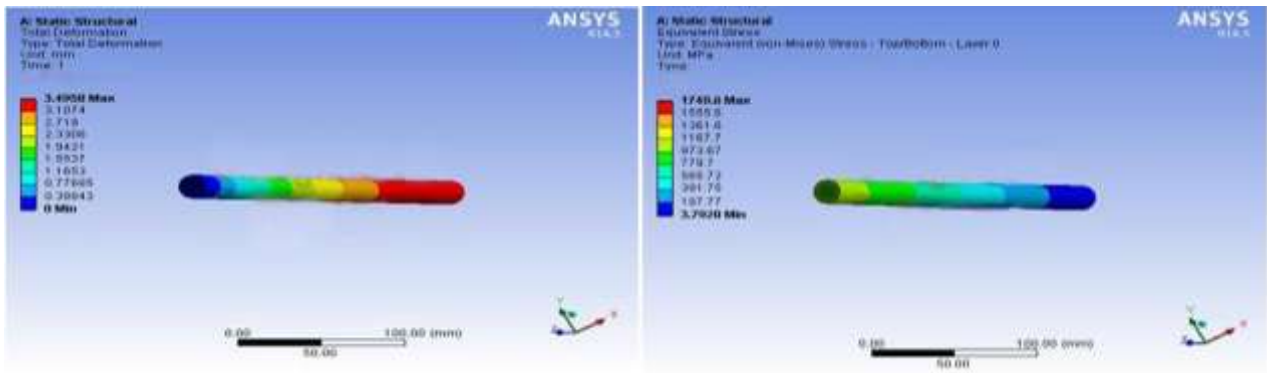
A: Static Structural
Total Deformation
Type: Total Deformation
Unit: mm
Time: 1

ANSYS
R14.5

3.4958 Max
3.1074
2.719
2.3306
1.9421
1.5537
1.1653
0.77685
0.38843
0 Min

0.00
100.00 (mm)
50.00

A: Static Structural
Equivalent Stress
Type: Equivalent (von-Mises) Stress - Top/Bottom - Layer 0
Unit: MPa
Time

ANSYS
R14.5

1749.8 Max
1555.5
1361.6
1167.7
973.67
779.7
585.72
391.75
197.77
3.7920 Min

0.00
100.00 (mm)
50.00